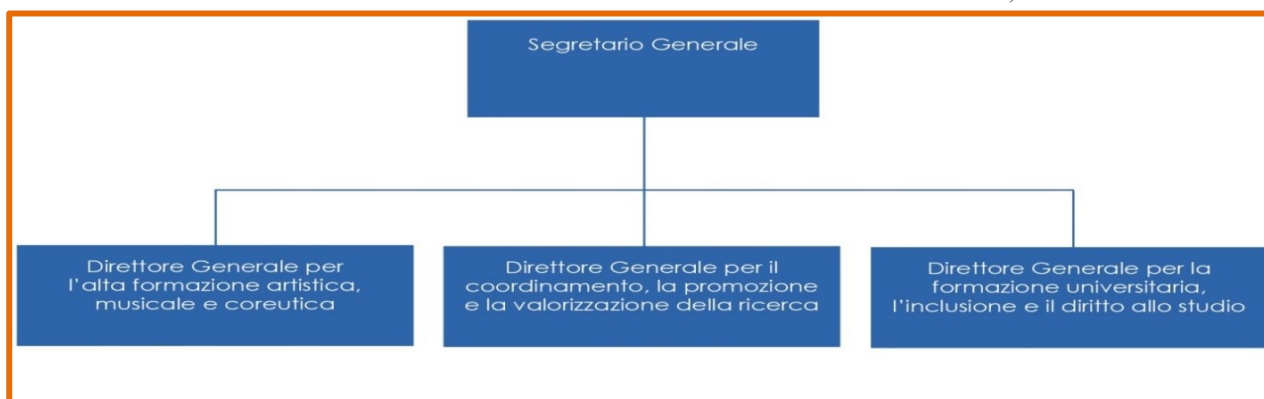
Segretario Generale

Direttore Generale per l'alta formazione artistica, musicale e coreutica

Direttore Generale per il coordinamento, la promozione e la valorizzazione della ricerca

Direttore Generale per la formazione universitaria, l'inclusione e il diritto allo studio